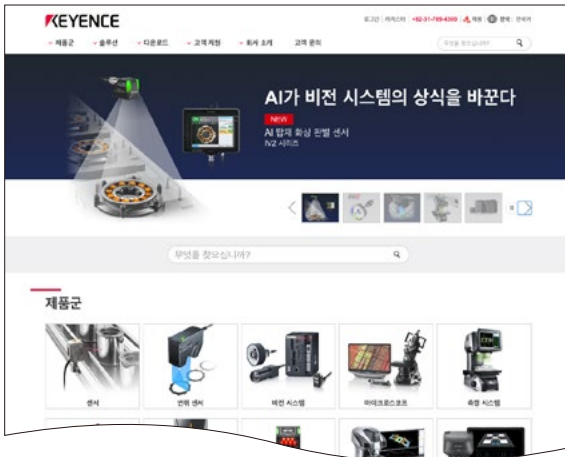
KEYENCE

로그인 | 카탈로그 | +82-31-789-4300 | 채용 | 한국 | 전세계

제품군 솔루션 다운로드 고객 지원 회사 소개 고객 문의

무엇을 찾으십니까?

AI가 비전 시스템의 상식을 바꾼다

NEW
AI 탑재 화상 판별 센서
IV2 시리즈

무엇을 찾으십니까?

제품군

센서

판별 센서

비전 시스템

마이크로스코프

측정 시스템